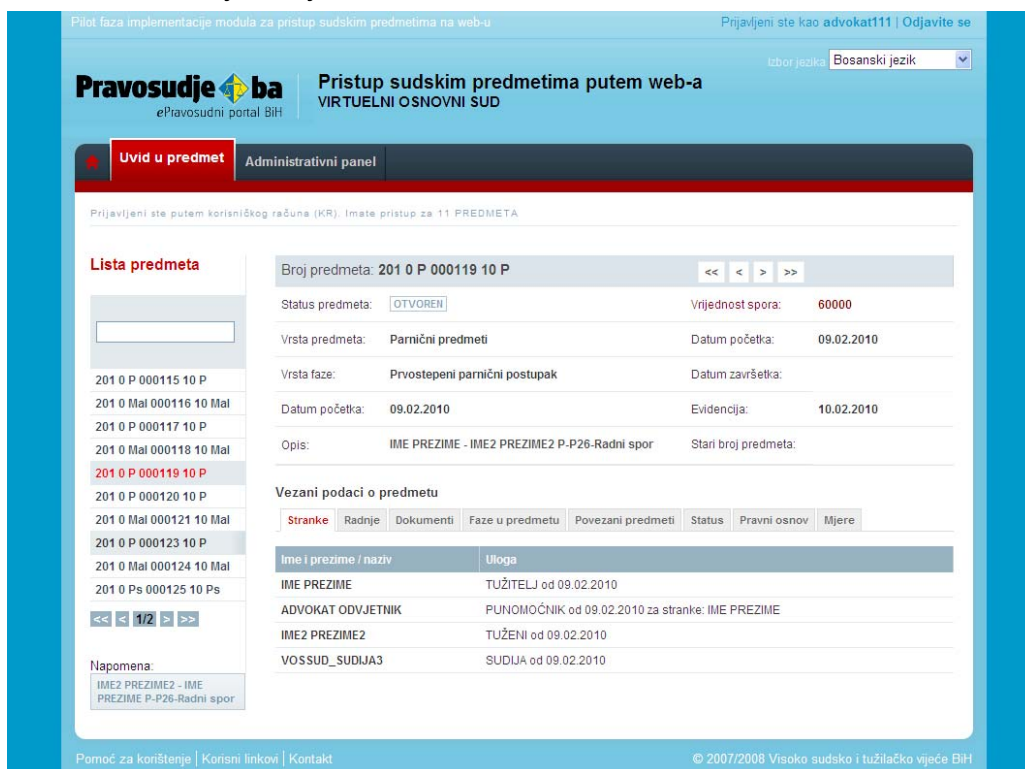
Pilot faza implementacije modula za pristup sudskim predmetima na web-u

Prijavljeni ste kao advokat111 | Odjavite se

Izbor jezika Bosanski jezik

Pravosudje ba
ePravosudni portal BiH

Pristup sudskim predmetima putem web-a
VIRTUELNI OSNOVNI SUD

Uvid u predmet
Administrativni panel

Prijavljeni ste putem korisničkog računa (KR). Imate pristup za 11 PREDMETA

Lista predmeta

201 0 P 000115 10 P
201 0 Mal 000116 10 Mal
201 0 P 000117 10 P
201 0 Mal 000118 10 Mal
201 0 P 000119 10 P
201 0 P 000120 10 P
201 0 Mal 000121 10 Mal
201 0 P 000123 10 P
201 0 Mal 000124 10 Mal
201 0 Ps 000125 10 Ps

<< < 1/2 > >>

Napomena:
IME2 PREZIME2 - IME PREZIME P-P26-Radni spor

Broj predmeta: 201 0 P 000119 10 P

<< < > >>

| | | | |
|---|---|---|---|
| Status predmeta: | OTVOREN | Vrijednost spora: | 60000 |
| Vrsta predmeta: | Parnični predmeti | Datum početka: | 09.02.2010 |
| Vrsta faze: | Prvostepeni parnični postupak | Datum završetka: | |
| Datum početka: | 09.02.2010 | Evidencija: | 10.02.2010 |
| Opis: | IME PREZIME - IME2 PREZIME2 P-P26-Radni spor | Stari broj predmeta: | |

Vezani podaci o predmetu

Stranke | Radnje | Dokumenti | Faze u predmetu | Povezani predmeti | Status | Pravni osnov | Mjere

| Ime i prezime / naziv | Uloga |
|---|---|
| IME PREZIME | TUŽITELJ od 09.02.2010 |
| ADVOKAT ODVJETNIK | PUNOMOĆNIK od 09.02.2010 za stranke: IME PREZIME |
| IME2 PREZIME2 | TUŽENI od 09.02.2010 |
| VOSSUD_SUDIJA3 | SUDIJA od 09.02.2010 |

Pomoć za korištenje | Korisni linkovi | Kontakt

© 2007/2008 Visoko sudsko i tužilačko vijeće BiH